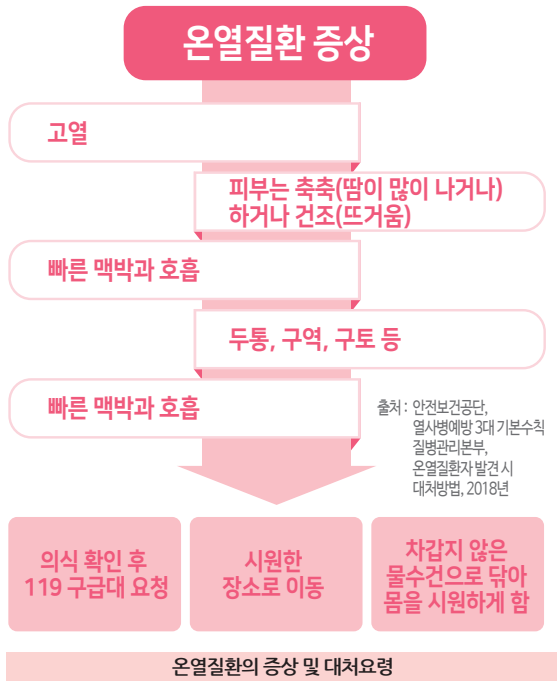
온열질환 증상

고열

피부는 축축(땀이 많이 나거나) 하거나 건조(뜨거움)

빠른 맥박과 호흡

두통, 구역, 구토 등

빠른 맥박과 호흡

출처 : 안전보건공단, 열사병예방 3대 기본수칙 질병관리본부, 온열질환자 발견 시 대처방법, 2018년

의식 확인 후 119 구급대 요청

시원한 장소로 이동

차갑지 않은 물수건으로 닦아 몸을 시원하게 함

온열질환의 증상 및 대처요령